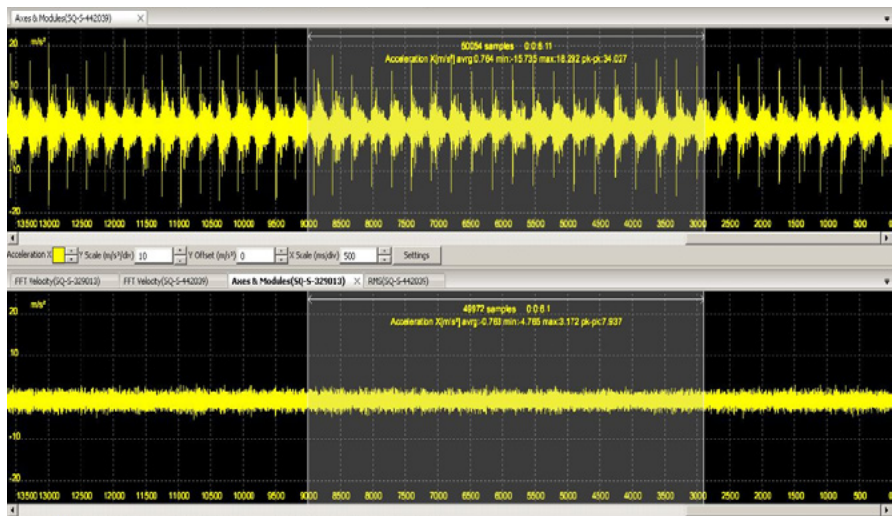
Axes & Modules(SQ-S-442039) ×

20 m/s²

50054 samples 0:0:6.11
Acceleration X[m/s²] avrg:0.764 min:-15.735 max:18.292 pk-pk:34.027

10

-10

-20

13500 13000 12500 12000 11500 11000 10500 10000 9500 9000 8500 8000 7500 7000 6500 6000 5500 5000 4500 4000 3500 3000 2500 2000 1500 1000 500

Acceleration X Y Scale (m/s²/div) 10 Y Offset (m/s²) 0 X Scale (ms/div) 500 Settings

FFT Velocity(SQ-S-329013) FFT Velocity(SQ-S-442039) Axes & Modules(SQ-S-329013) × RMS(SQ-S-442039)

20 m/s²

49972 samples 0:0:6.1
Acceleration X[m/s²] avrg:-0.760 min:-4.765 max:3.172 pk-pk:7.937

10

-10

-20

13500 13000 12500 12000 11500 11000 10500 10000 9500 9000 8500 8000 7500 7000 6500 6000 5500 5000 4500 4000 3500 3000 2500 2000 1500 1000 500